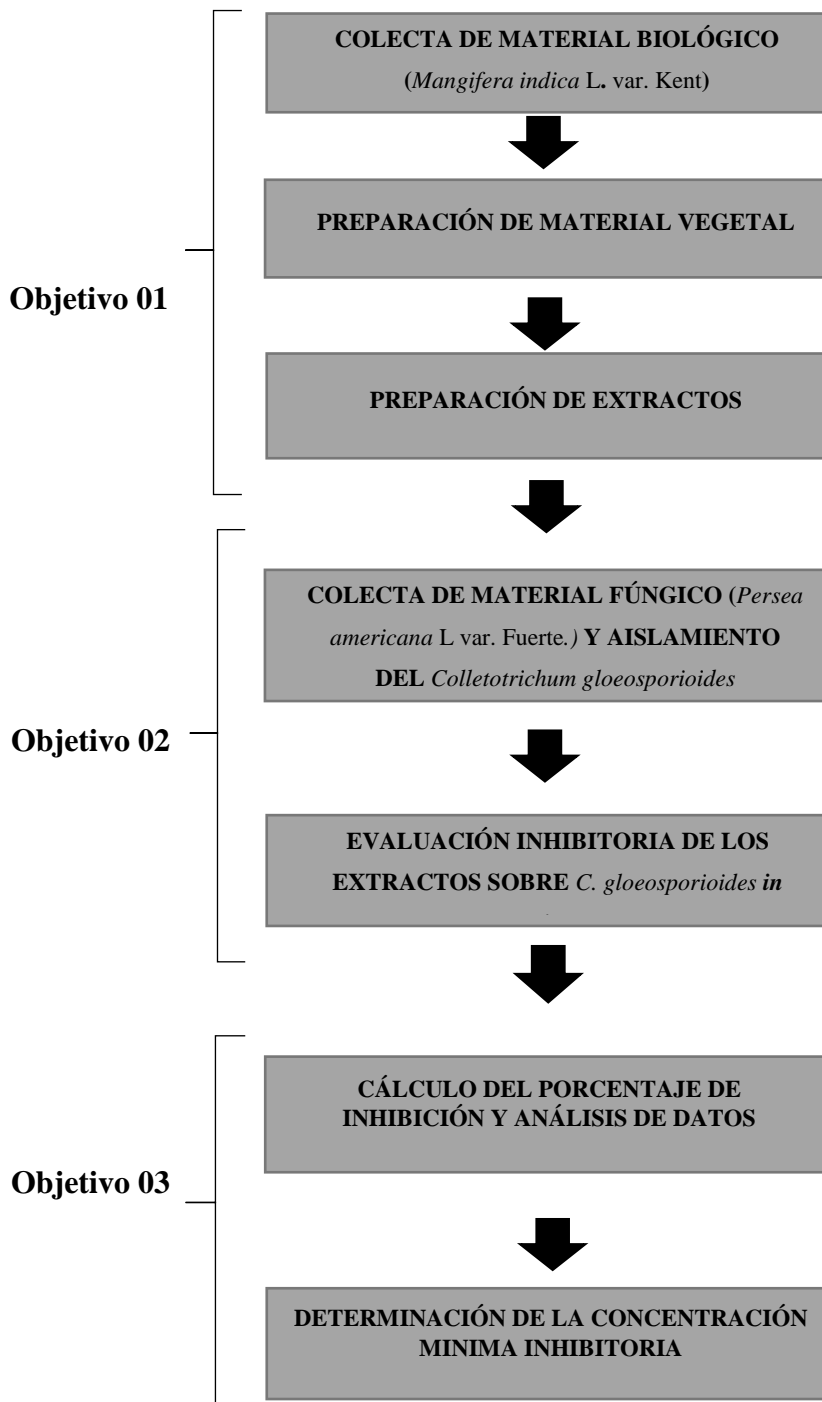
COLECTA DE MATERIAL BIOLÓGICO (Mangifera indica L. var. Kent)

PREPARACIÓN DE MATERIAL VEGETAL

Objetivo 01

PREPARACIÓN DE EXTRACTOS

COLECTA DE MATERIAL FÚNGICO (Persea americana L var. Fuerte.) Y AISLAMIENTO DEL Colletotrichum gloeosporioides

Objetivo 02

EVALUACIÓN INHIBITORIA DE LOS EXTRACTOS SOBRE C. gloeosporioides in

CÁLCULO DEL PORCENTAJE DE INHIBICIÓN Y ANÁLISIS DE DATOS

Objetivo 03

DETERMINACIÓN DE LA CONCENTRACIÓN MINIMA INHIBITORIA